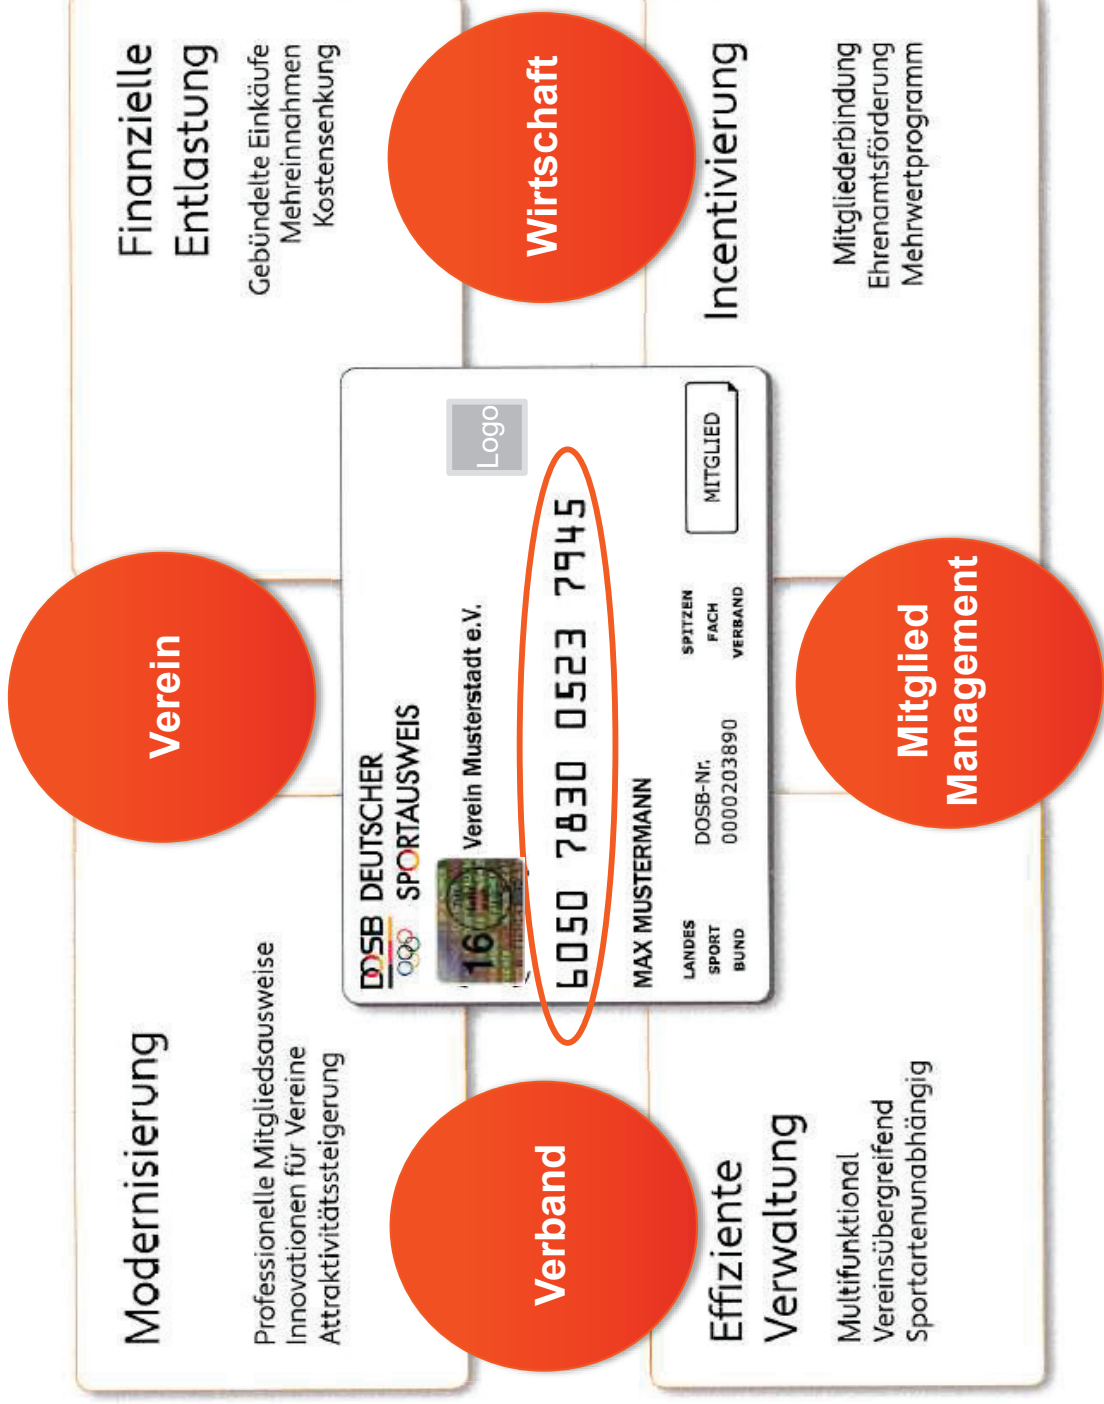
Finanzielle Entlastung

Gebündelte Einkäufe
Mehreinnahmen
Kostensenkung

Wirtschaft

Incentivierung

Mitgliederbindung
Ehrenamtsförderung
Mehrwertprogramm

Verein

Mitglied Management

Modernisierung

Professionelle Mitgliedsausweise
Innovationen für Vereine
Attraktivitätssteigerung

Verband

Effiziente Verwaltung

Multifunktional
Vereinsübergreifend
Sportartenunabhängig

DOSB DEUTSCHER SPORTAUSWEIS
Logo
16
Verein Musterstadt e.V.
6050 7830 0523 7945
MAX MUSTERMANN
DOSB-Nr. 0000203890
MITGLIED
LANDES SPORT BUND
SPITZEN FACH VERBAND